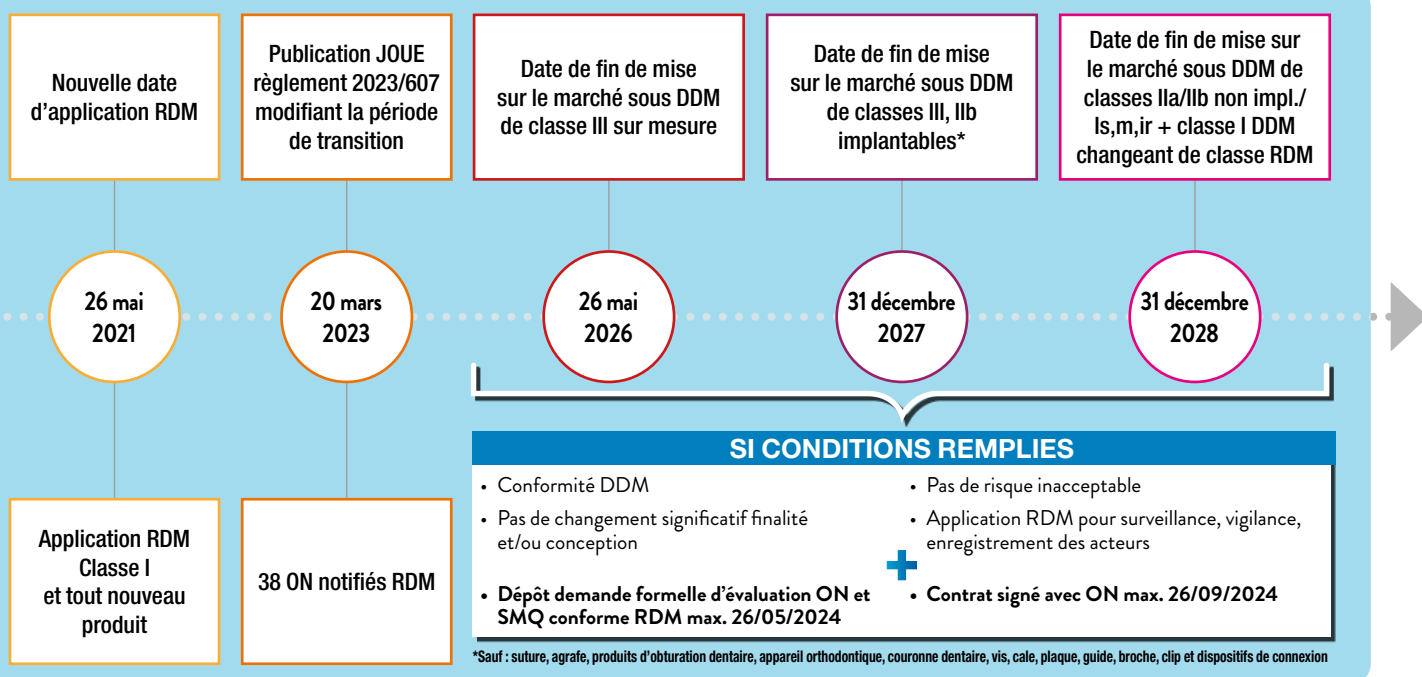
Nouvelle date d'application RDM

Publication JOUE règlement 2023/607 modifiant la période de transition

Date de fin de mise sur le marché sous DDM de classe III sur mesure

Date de fin de mise sur le marché sous DDM de classes III, IIb implantables*

Date de fin de mise sur le marché sous DDM de classes IIa/IIb non impl./ Is,m,ir + classe I DDM changeant de classe RDM

26 mai 2021

20 mars 2023

26 mai 2026

31 décembre 2027

31 décembre 2028

Application RDM Classe I et tout nouveau produit

38 ON notifiés RDM

SI CONDITIONS REMPLIES

• Conformité DDM

• Pas de changement significatif finalité et/ou conception

• Dépôt demande formelle d'évaluation ON et SMQ conforme RDM max. 26/05/2024

• Pas de risque inacceptable

• Application RDM pour surveillance, vigilance, enregistrement des acteurs

• Contrat signé avec ON max. 26/09/2024

*Sauf : suture, agrafe, produits d'obturation dentaire, appareil orthodontique, couronne dentaire, vis, cale, plaque, guide, broche, clip et dispositifs de connexion